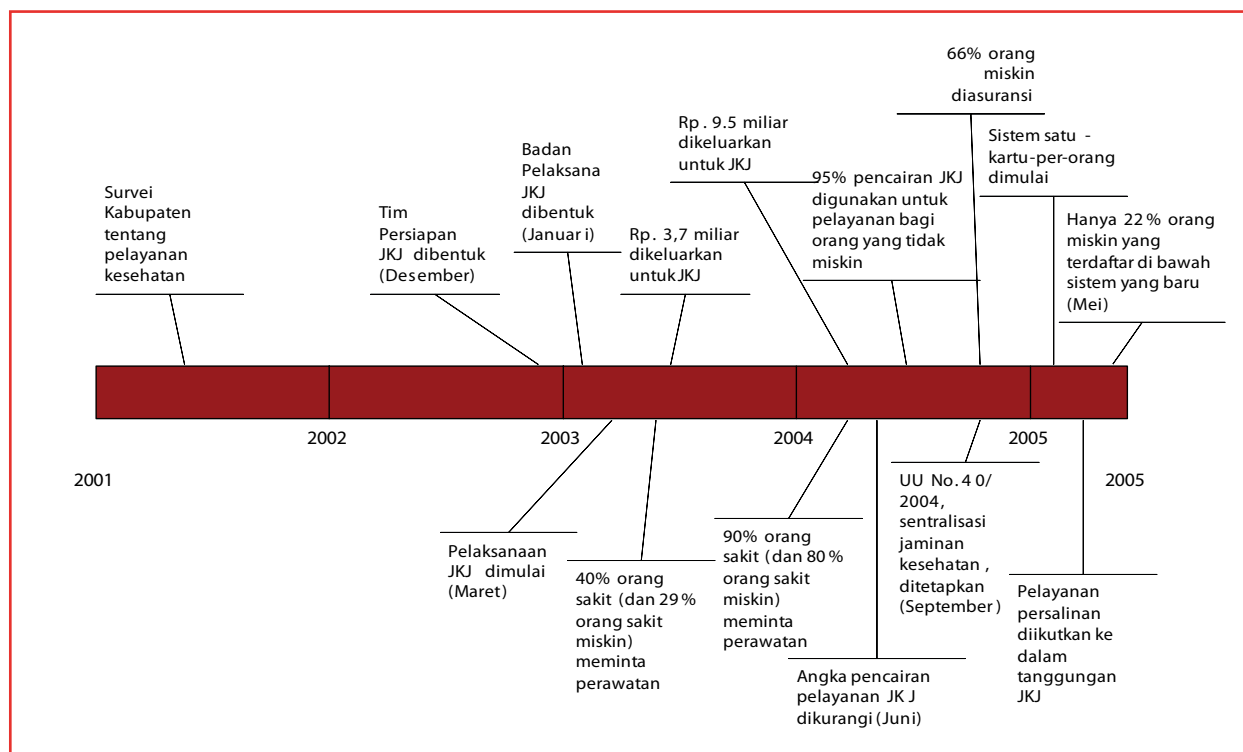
Survei Kabupaten tentang pelayanan kesehatan

Tim Persiapan JKJ dibentuk (Desember)

Badan Pelaksana JKJ dibentuk (Januar i)

Rp. 3,7 miliar dikeluarkan untuk JKJ

Rp . 9.5 miliar dikeluarkan untuk JKJ

95% pencairan JKJ digunakan untuk pelayanan bagi orang yang tidak miskin

66% orang miskin diasuransi

Sistem satu - kartu-per-orang dimulai

Hanya 22 % orang miskin yang terdaftar di bawah sistem yang baru (Mei)

2001

2002

2003

2004

2005

2005

Pelaksanaan JKJ dimulai (Maret)

40% orang sakit (dan 29 % orang sakit miskin) meminta perawatan

90% orang sakit (dan 80 % orang sakit miskin) meminta perawatan

Angka pencairan pelayanan JK J dikurangi (Juni)

UU No. 4 0/ 2004, sentralisasi jaminan kesehatan , ditetapkan (September )

Pelayanan persalinan diikutkan ke dalam tanggungan JKJ